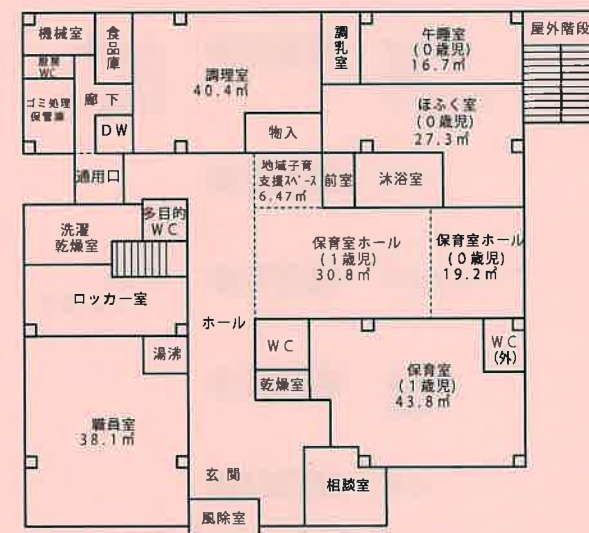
機械室
食品庫
厨房WC
ゴミ処理保管庫
廊下
DW
調理室
40.4㎡
物入
調乳室
午睡室
(0歳児)
16.7㎡
屋外階段
ほふく室
(0歳児)
27.3㎡
通用口
地域子育支援スペース
6.47㎡
前室
沐浴室
洗濯乾燥室
多目的WC
保育室ホール
(1歳児)
30.8㎡
保育室ホール
(0歳児)
19.2㎡
ロッカー室
ホール
湯沸
WC
乾燥室
保育室
(1歳児)
43.8㎡
WC
(外)
職員室
38.1㎡
玄関
相談室
風除室